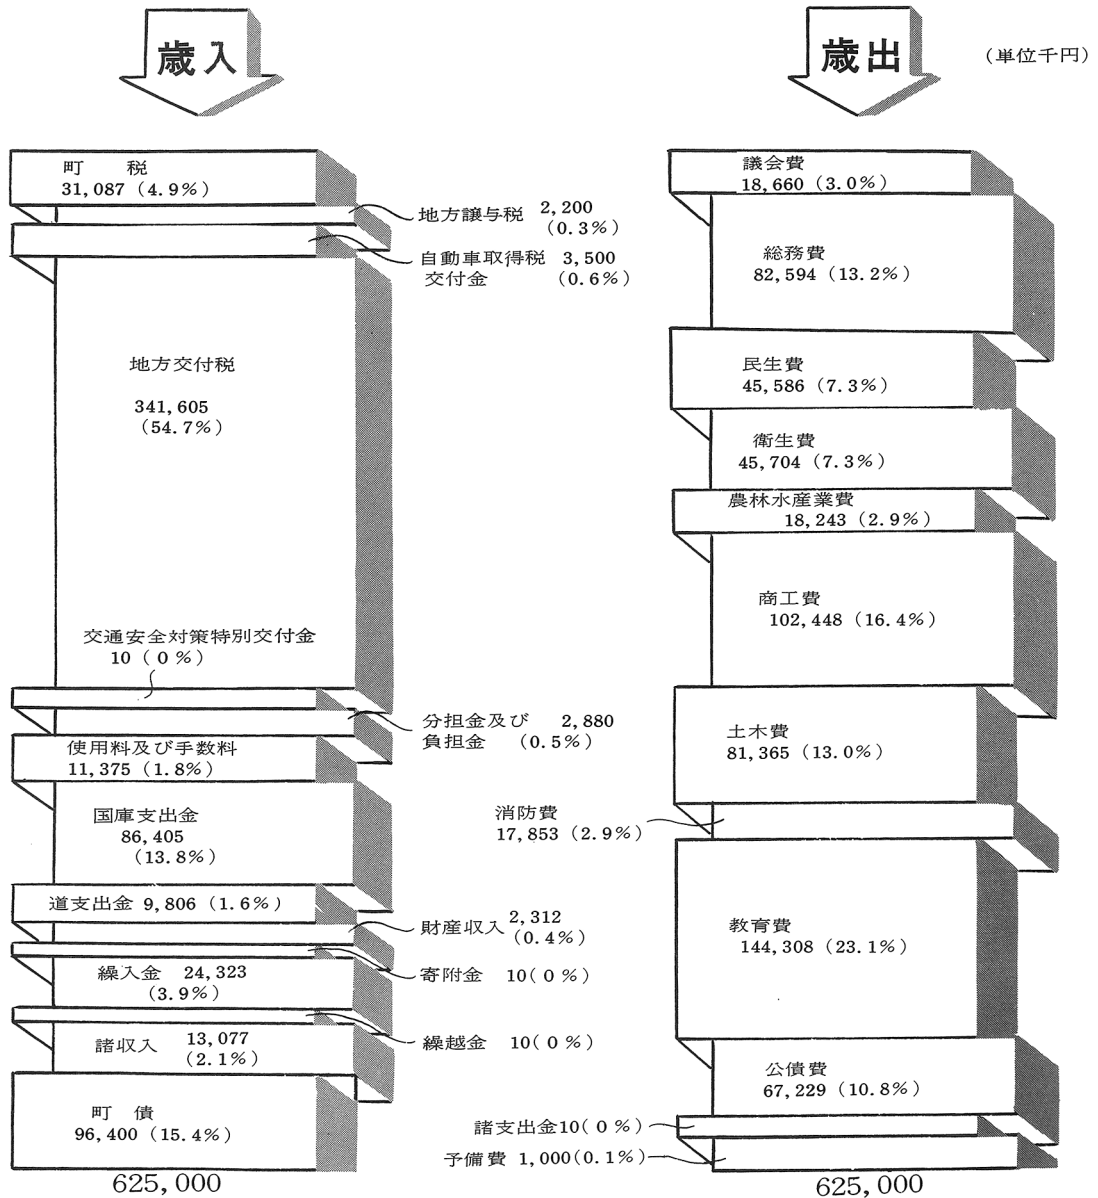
歳入

歳出

(単位千円)

町　税
31,087 (4.9%)

地方譲与税　2,200 (0.3%)

自動車取得税交付金　3,500 (0.6%)

地方交付税

341,605 (54.7%)

交通安全対策特別交付金
10 (0%)

分担金及び負担金　2,880 (0.5%)

使用料及び手数料
11,375 (1.8%)

国庫支出金
86,405 (13.8%)

道支出金 9,806 (1.6%)

財産収入 2,312 (0.4%)

繰入金　24,323 (3.9%)

寄附金　10(0%)

諸収入　13,077 (2.1%)

繰越金　10(0%)

町　債
96,400 (15.4%)

625,000

議会費
18,660 (3.0%)

総務費
82,594 (13.2%)

民生費
45,586 (7.3%)

衛生費
45,704 (7.3%)

農林水産業費
18,243 (2.9%)

商工費
102,448 (16.4%)

土木費
81,365 (13.0%)

消防費
17,853 (2.9%)

教育費
144,308 (23.1%)

公債費
67,229 (10.8%)

諸支出金10(0%)

予備費 1,000(0.1%)

625,000